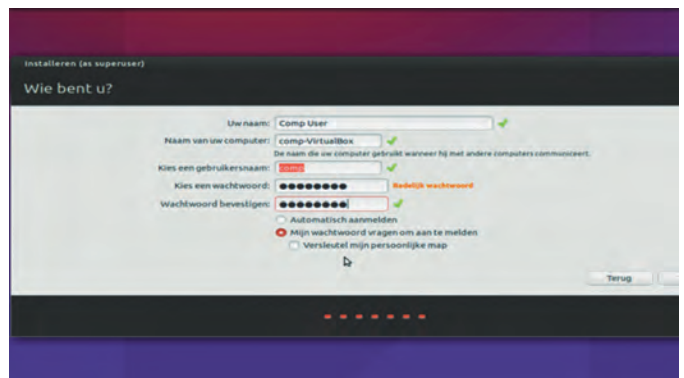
Installeren (as superuser)

Wie bent u?

Uw naam: Comp User

Naam van uw computer: comp-VirtualBox

De naam die uw computer gebruikt wanneer hij met andere computers communiceert.

Kies een gebruikersnaam: comp

Kies een wachtwoord: ●●●●●●●● Redelijk wachtwoord

Wachtwoord bevestigen: ●●●●●●●●

Automatisch aanmelden

Mijn wachtwoord vragen om aan te melden

Versleutel mijn persoonlijke map

Terug